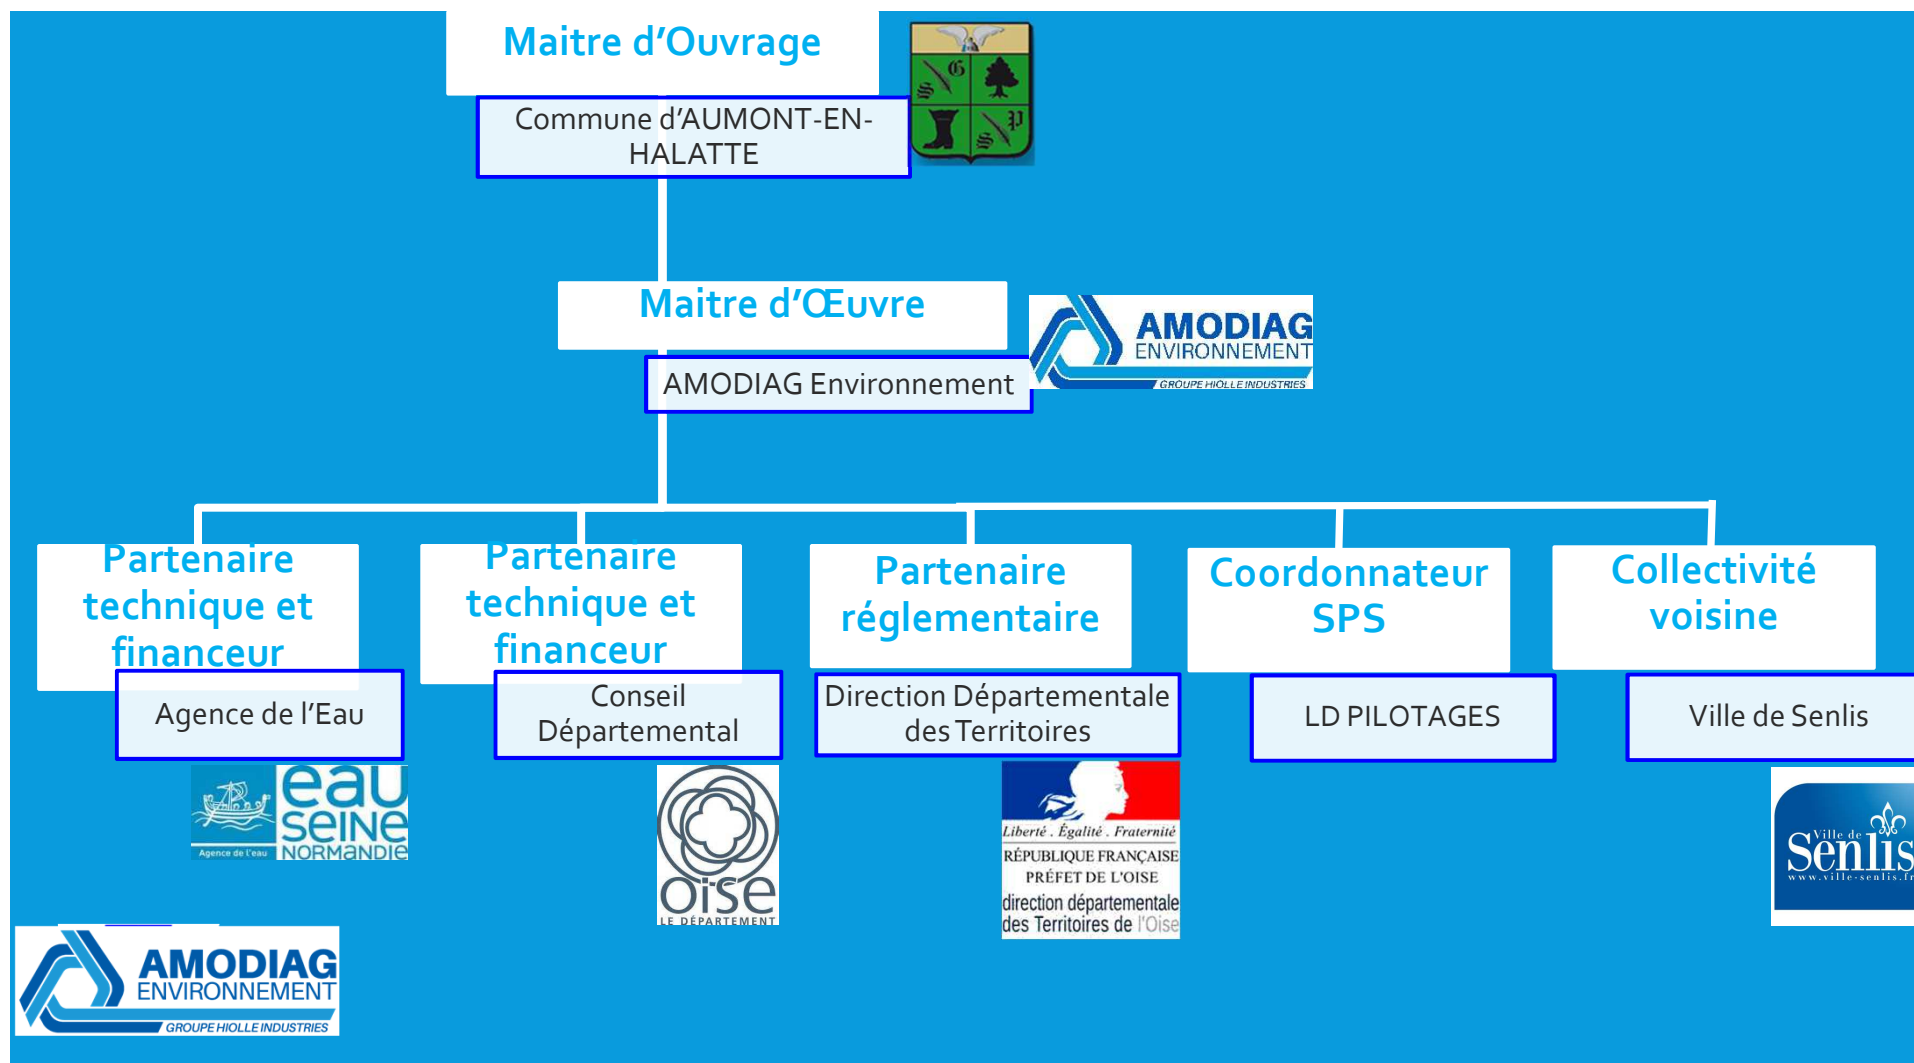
Maitre d’Ouvrage

Commune d’AUMONT-EN-HALATTE

Maitre d’Œuvre

AMODIAG ENVIRONNEMENT GROUPE HIOLLE INDUSTRIES

AMODIAG Environnement

Partenaire technique et financeur

Agence de l’Eau

Agence de l'eau eau seine NORMANDIE

Partenaire technique et financeur

Conseil Départemental

oise LE DÉPARTEMENT

Partenaire réglementaire

Direction Départementale des Territoires

Liberté . Égalité . Fraternité
RÉPUBLIQUE FRANÇAISE
PRÉFET DE L'OISE
direction départementale des Territoires de l'Oise

Coordonnateur SPS

LD PILOTAGES

Collectivité voisine

Ville de Senlis

Ville de Senlis www.ville-senlis.fr

AMODIAG ENVIRONNEMENT GROUPE HIOLLE INDUSTRIES